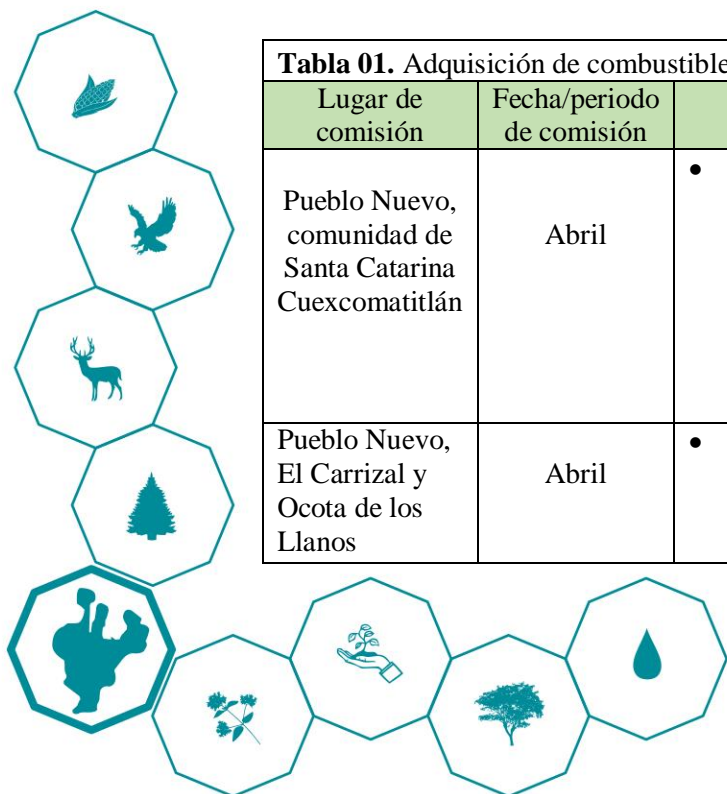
**Tabla 01.** Adquisición de combustible

| Lugar de comisión | Fecha/periodo de comisión | |
|---|---|---|
| Pueblo Nuevo, comunidad de Santa Catarina Cuexcomatitlán | Abril | • |
| Pueblo Nuevo, El Carrizal y Ocota de los Llanos | Abril | • |